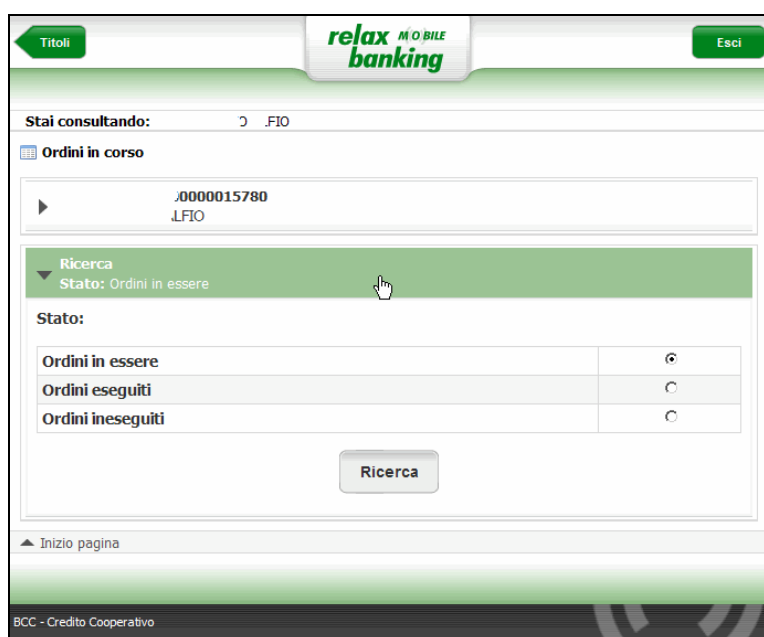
Titoli

relax MOBILE banking

Esci

Stai consultando: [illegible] .FIO

Ordini in corso

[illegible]0000015780
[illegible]LFIO

Ricerca
Stato: Ordini in essere

Stato:

| Ordini in essere | ◉ |
|---|---|
| Ordini eseguiti | ○ |
| Ordini ineseguiti | ○ |

Ricerca

Inizio pagina

BCC - Credito Cooperativo